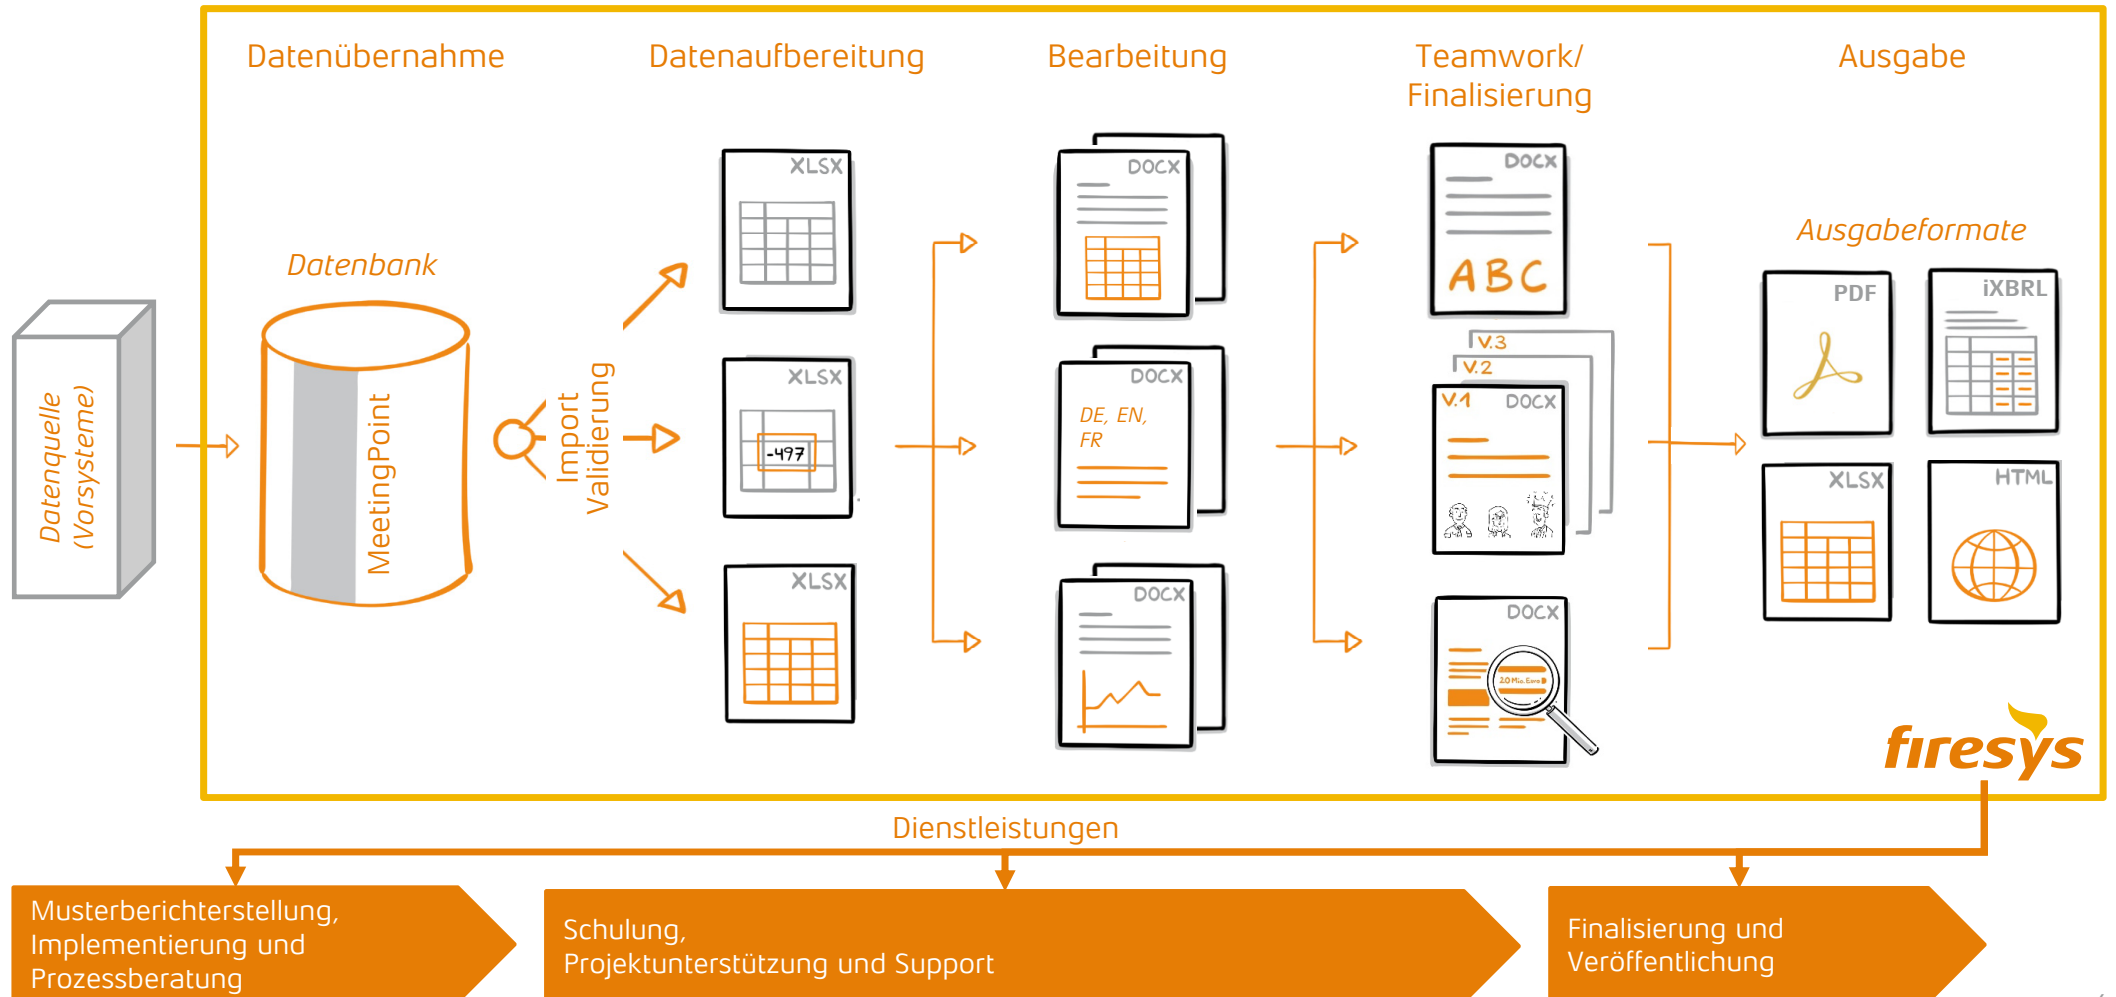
Datenübernahme

Datenaufbereitung

Bearbeitung

Teamwork/
Finalisierung

Ausgabe

Datenquelle
(Vorsysteme)

Datenbank

MeetingPoint

Import
Validierung

XLSX

XLSX

-497

XLSX

DOCX

DOCX

DE, EN, FR

DOCX

DOCX

ABC

V.3

V.2

V.1

DOCX

DOCX

20 Mio. Euro

Ausgabeformate

PDF

iXBRL

XLSX

HTML

firesys

Dienstleistungen

Musterberichterstellung, Implementierung und Prozessberatung

Schulung,
Projektunterstützung und Support

Finalisierung und Veröffentlichung